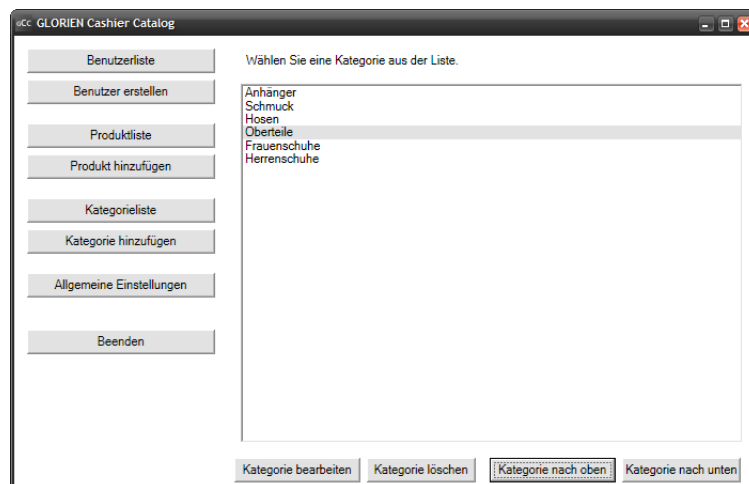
gCC GLORIEN Cashier Catalog

Benutzerliste
Benutzer erstellen

Produktliste
Produkt hinzufügen

Kategorieliste
Kategorie hinzufügen

Allgemeine Einstellungen

Beenden

Wählen Sie eine Kategorie aus der Liste.

Anhänger
Schmuck
Hosen
Oberteile
Frauenschuhe
Herrenschuhe

Kategorie bearbeiten
Kategorie löschen
Kategorie nach oben
Kategorie nach unten